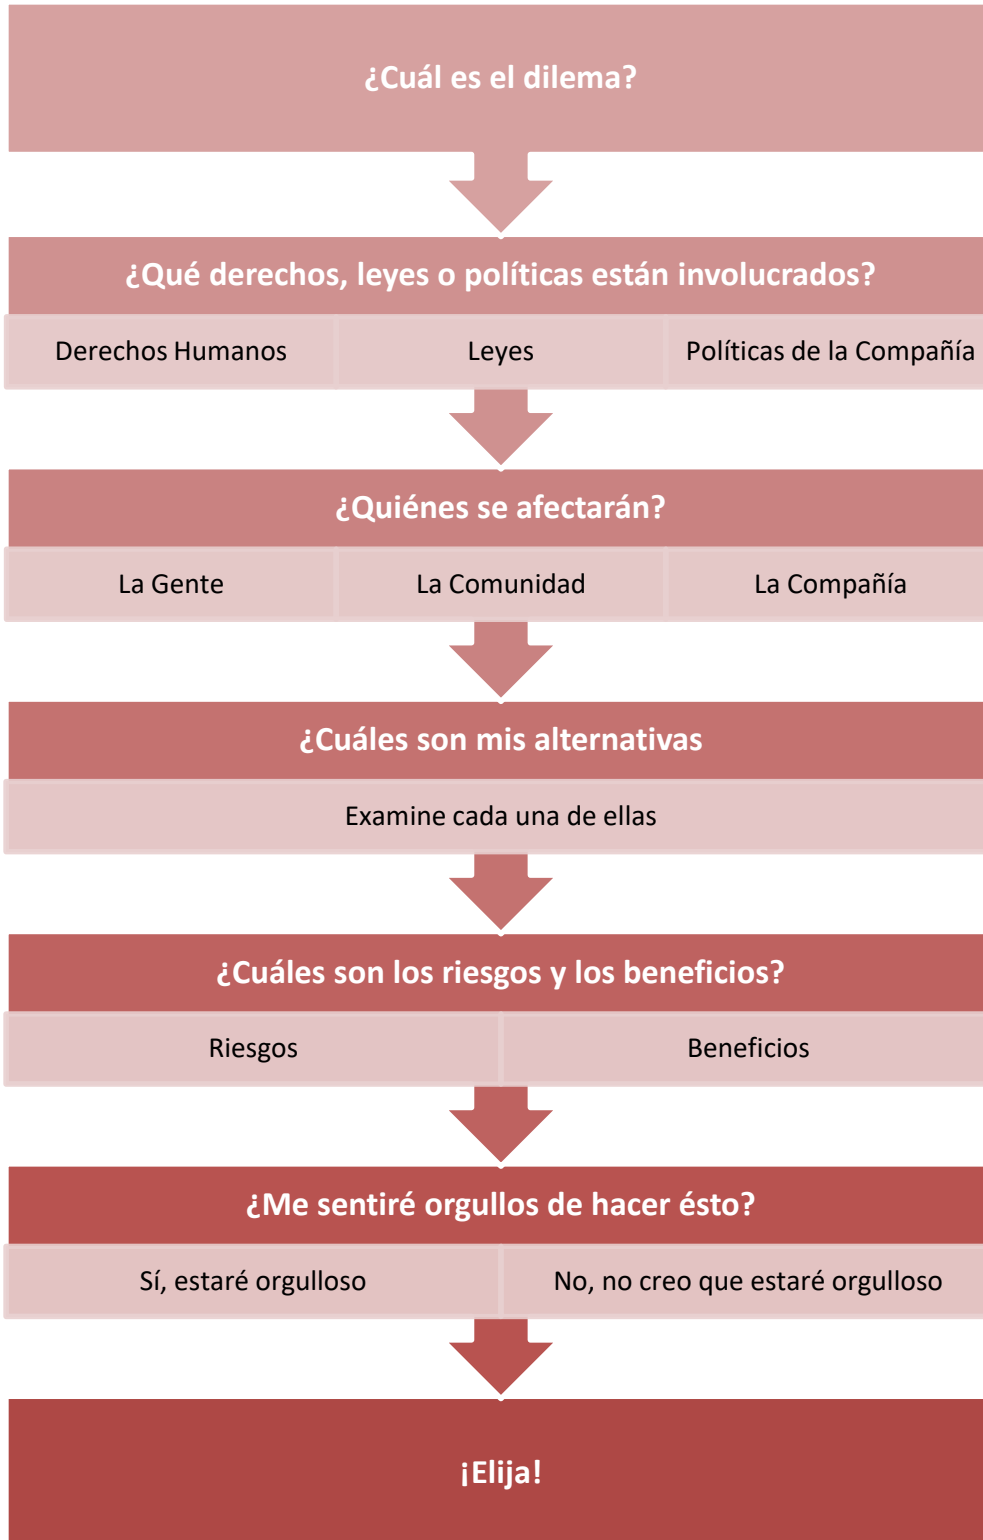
¿Cuál es el dilema?

¿Qué derechos, leyes o políticas están involucrados?

| Derechos Humanos | Leyes | Políticas de la Compañía |
|---|---|---|

¿Quiénes se afectarán?

| La Gente | La Comunidad | La Compañía |
|---|---|---|

¿Cuáles son mis alternativas

Examine cada una de ellas

¿Cuáles son los riesgos y los beneficios?

| Riesgos | Beneficios |
|---|---|

¿Me sentiré orgullos de hacer ésto?

| Sí, estaré orgulloso | No, no creo que estaré orgulloso |
|---|---|

¡Elija!